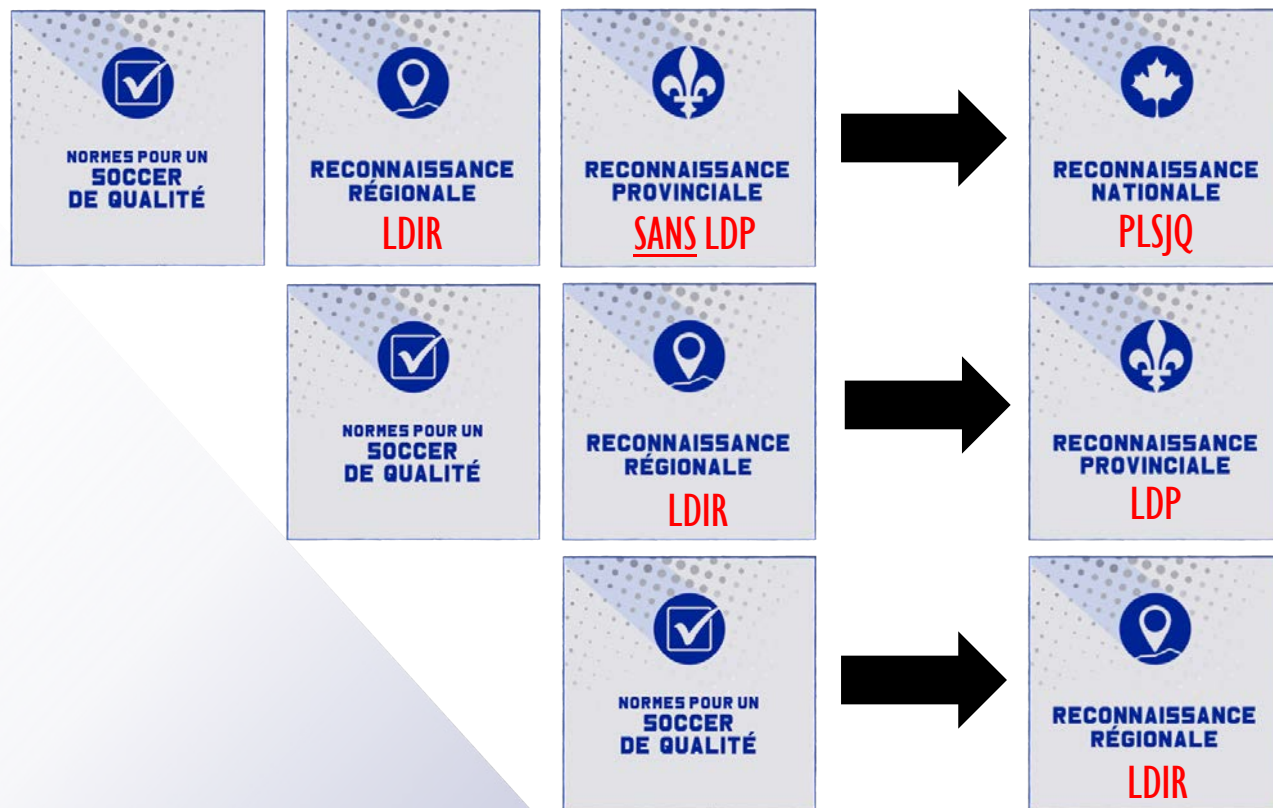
NORMES POUR UN SOCCER DE QUALITÉ

RECONNAISSANCE RÉGIONALE
LDIR

RECONNAISSANCE PROVINCIALE
SANS LDP

RECONNAISSANCE NATIONALE
PLSJQ

NORMES POUR UN SOCCER DE QUALITÉ

RECONNAISSANCE RÉGIONALE
LDIR

RECONNAISSANCE PROVINCIALE
LDP

NORMES POUR UN SOCCER DE QUALITÉ

RECONNAISSANCE RÉGIONALE
LDIR